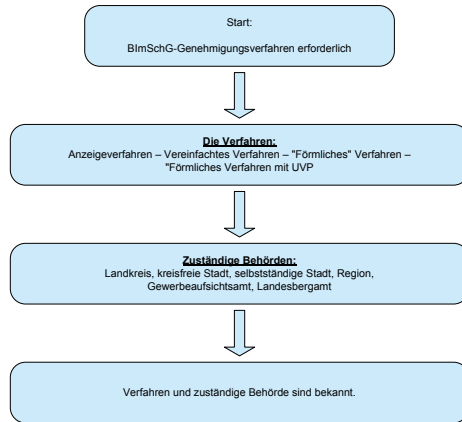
Start:

BImSchG-Genehmigungsverfahren erforderlich

Die Verfahren:
Anzeigeverfahren – Vereinfachtes Verfahren – "Förmliches" Verfahren – "Förmliches Verfahren mit UVP

Zuständige Behörden:
Landkreis, kreisfreie Stadt, selbstständige Stadt, Region, Gewerbeaufsichtsamt, Landesbergamt

Verfahren und zuständige Behörde sind bekannt.